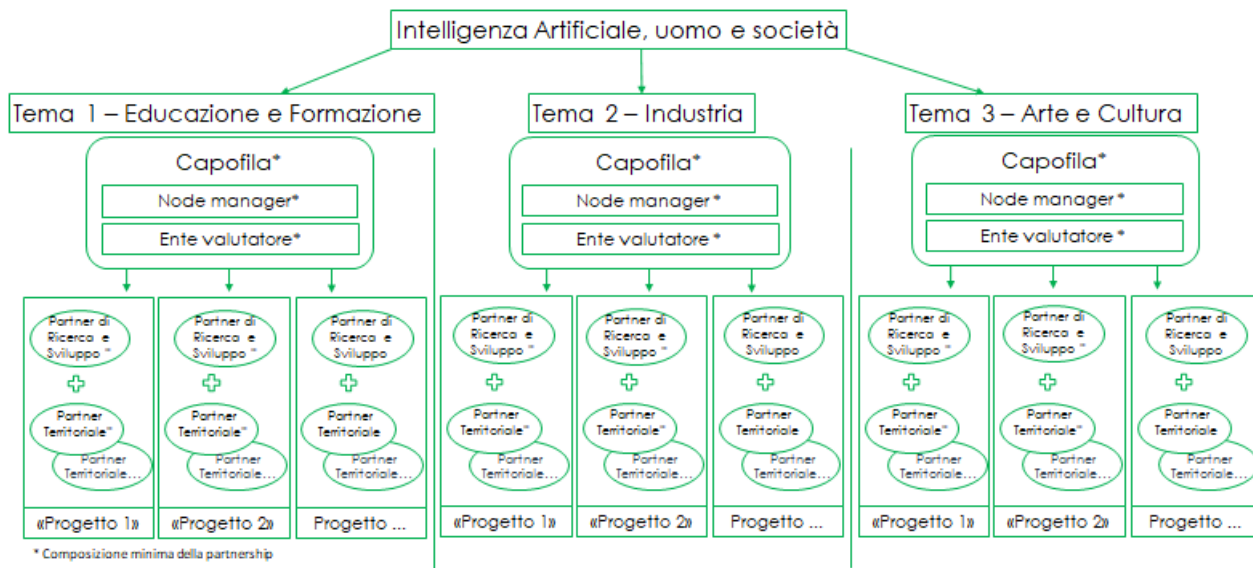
Intelligenza Artificiale, uomo e società

Tema 1 – Educazione e Formazione

Capofila*
Node manager*
Ente valutatore*

Partner di Ricerca e Sviluppo *
Partner Territoriale*
Partner Territoriale…
«Progetto 1»

Partner di Ricerca e Sviluppo *
Partner Territoriale*
Partner Territoriale…
«Progetto 2»

Partner di Ricerca e Sviluppo
Partner Territoriale
Partner Territoriale…
Progetto …

Tema 2 – Industria

Capofila*
Node manager *
Ente valutatore *

Partner di Ricerca e Sviluppo *
Partner Territoriale*
Partner Territoriale…
«Progetto 1»

Partner di Ricerca e Sviluppo *
Partner Territoriale*
Partner Territoriale…
«Progetto 2»

Partner di Ricerca e Sviluppo
Partner Territoriale
Partner Territoriale…
Progetto …

Tema 3 – Arte e Cultura

Capofila*
Node manager *
Ente valutatore *

Partner di Ricerca e Sviluppo *
Partner Territoriale*
Partner Territoriale…
«Progetto 1»

Partner di Ricerca e Sviluppo *
Partner Territoriale*
Partner Territoriale…
«Progetto 2»

Partner di Ricerca e Sviluppo
Partner Territoriale
Partner Territoriale…
Progetto …

* Composizione minima della partnership